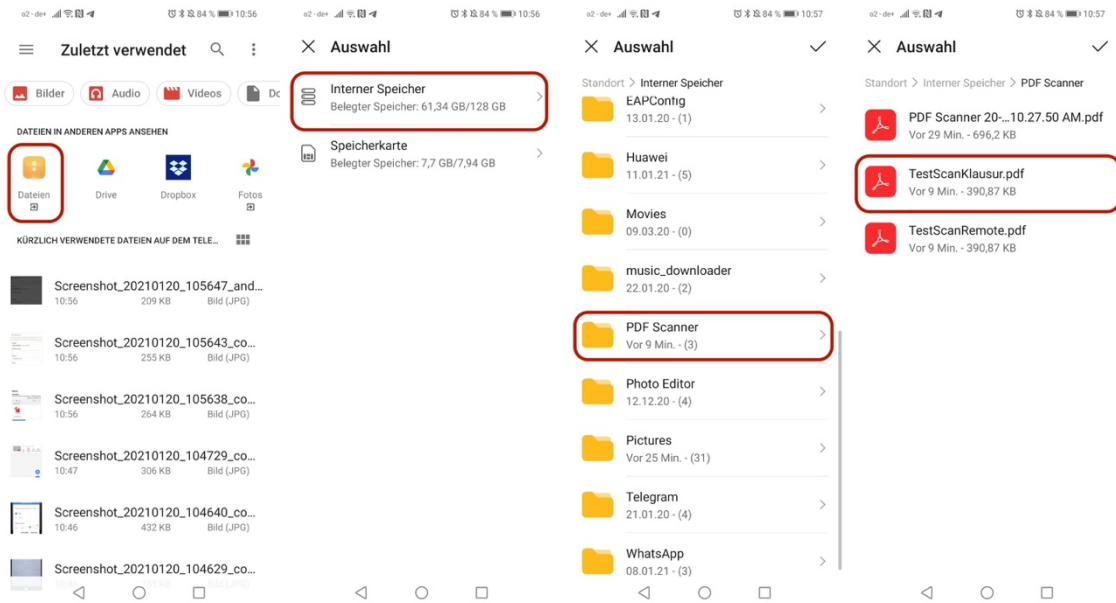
o2 - de+ 84 % 10:56

Zuletzt verwendet

Bilder
Audio
Videos
Do

DATEIEN IN ANDEREN APPS ANSEHEN

Dateien
Drive
Dropbox
Fotos

KÜRZLICH VERWENDETE DATEIEN AUF DEM TELE...

Screenshot_20210120_105647_and...
10:56 209 KB Bild (JPG)

Screenshot_20210120_105643_co...
10:56 255 KB Bild (JPG)

Screenshot_20210120_105638_co...
10:56 264 KB Bild (JPG)

Screenshot_20210120_104729_co...
10:47 306 KB Bild (JPG)

Screenshot_20210120_104640_co...
10:46 432 KB Bild (JPG)

Screenshot_20210120_104629_co...
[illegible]

o2 - de+ 84 % 10:56

Auswahl

Interner Speicher
Belegter Speicher: 61,34 GB/128 GB

Speicherkarte
Belegter Speicher: 7,7 GB/7,94 GB

o2 - de+ 84 % 10:57

Auswahl

Standort > Interner Speicher

EAPConfig
13.01.20 - (1)

Huawei
11.01.21 - (5)

Movies
09.03.20 - (0)

music_downloader
22.01.20 - (2)

PDF Scanner
Vor 9 Min. - (3)

Photo Editor
12.12.20 - (4)

Pictures
Vor 25 Min. - (31)

Telegram
21.01.20 - (4)

WhatsApp
08.01.21 - (3)

o2 - de+ 84 % 10:57

Auswahl

Standort > Interner Speicher > PDF Scanner

PDF Scanner 20-...10.27.50 AM.pdf
Vor 29 Min. - 696,2 KB

TestScanKlausur.pdf
Vor 9 Min. - 390,87 KB

TestScanRemote.pdf
Vor 9 Min. - 390,87 KB